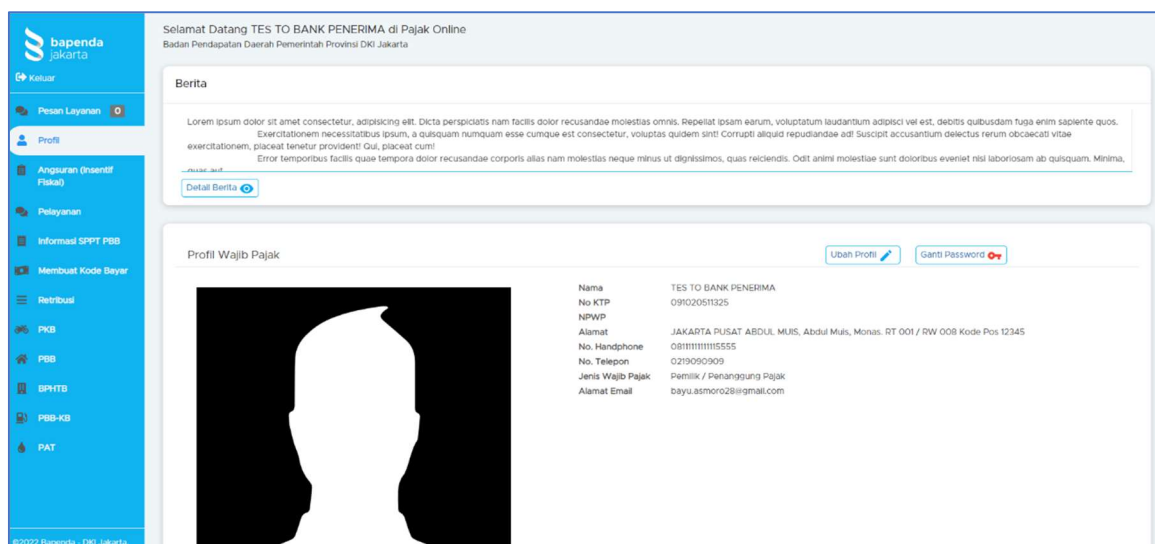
bapenda jakarta

Keluar

Pesan Layanan 0

Profil

Angsuran (Insentif Fiskal)

Pelayanan

Informasi SPPT PBB

Membuat Kode Bayar

Retribusi

PKB

PBB

BPHTB

PBB-KB

PAT

©2022 Bapenda - DKI Jakarta

Selamat Datang TES TO BANK PENERIMA di Pajak Online
Badan Pendapatan Daerah Pemerintah Provinsi DKI Jakarta

Berita

Lorem ipsum dolor sit amet consectetur, adipisicing elit. Dicta perspiciatis nam facilis dolor recusandae molestias omnis. Repellat ipsam earum, voluptatum laudantium adipisci vel est, debitis quibusdam fuga enim sapiente quos. Exercitationem necessitatibus ipsum, a quisquam numquam esse cumque est consectetur, voluptas quidem sint! Corrupti aliquid repudiandae ad! Suscipit accusantium delectus rerum obcaecati vitae exercitationem, placeat tenetur provident! Qui, placeat cum!
Error temporibus facilis quae tempora dolor recusandae corporis alias nam molestias neque minus ut dignissimos, quas reiciendis. Odit animi molestiae sunt doloribus eveniet nisi laboriosam ab quisquam. Minima, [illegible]

Detail Berita

Profil Wajib Pajak

Ubah Profil

Ganti Password

| | |
|---|---|
| Nama | TES TO BANK PENERIMA |
| No KTP | 091020511325 |
| NPWP | |
| Alamat | JAKARTA PUSAT ABDUL MUIS, Abdul Muis, Monas. RT 001 / RW 008 Kode Pos 12345 |
| No. Handphone | 08111111111115555 |
| No. Telepon | 0219090909 |
| Jenis Wajib Pajak | Pemilik / Penanggung Pajak |
| Alamat Email | bayu.asmoro28@gmail.com |